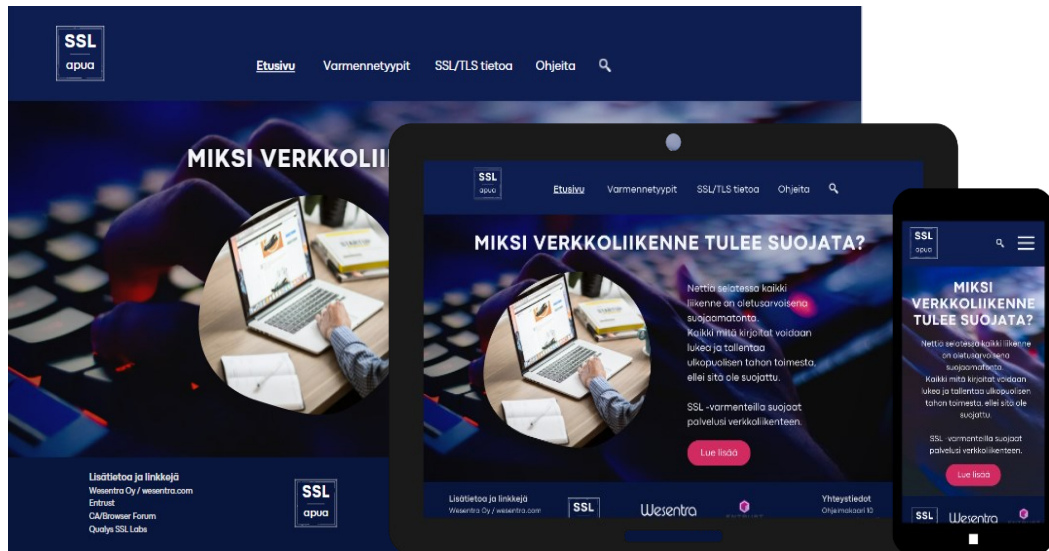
SSL
apua

Etusivu Varmennetyypit SSL/TLS tietoa Ohjeita

MIKSI VERKKOLII

Lisätietoa ja linkkejä
Wesentra Oy / wesentra.com
Entrust
CA/Browser Forum
Qualys SSL Labs

SSL
apua

SSL
apua

Etusivu Varmennetyypit SSL/TLS tietoa Ohjeita

MIKSI VERKKOLIIKENNE TULEE SUOJATA?

Nettiä selatessa kaikki liikenne on oletusarvoisena suojaamatonta. Kaikki mitä kirjoitat voidaan lukea ja tallentaa ulkopuolisen tahon toimesta, ellei sitä ole suojattu.

SSL -varmenteilla suojaat palvelusi verkkoliikenteen.

Lue lisää

Lisätietoa ja linkkejä
Wesentra Oy / wesentra.com

SSL

Wesentra

Yhteystiedot
Ohjelmakaari 10

SSL
apua

MIKSI VERKKOLIIKENNE TULEE SUOJATA?

Nettiä selatessa kaikki liikenne on oletusarvoisena suojaamatonta. Kaikki mitä kirjoitat voidaan lukea ja tallentaa ulkopuolisen tahon toimesta, ellei sitä ole suojattu.

SSL -varmenteilla suojaat palvelusi verkkoliikenteen.

Lue lisää

SSL

Wesentra